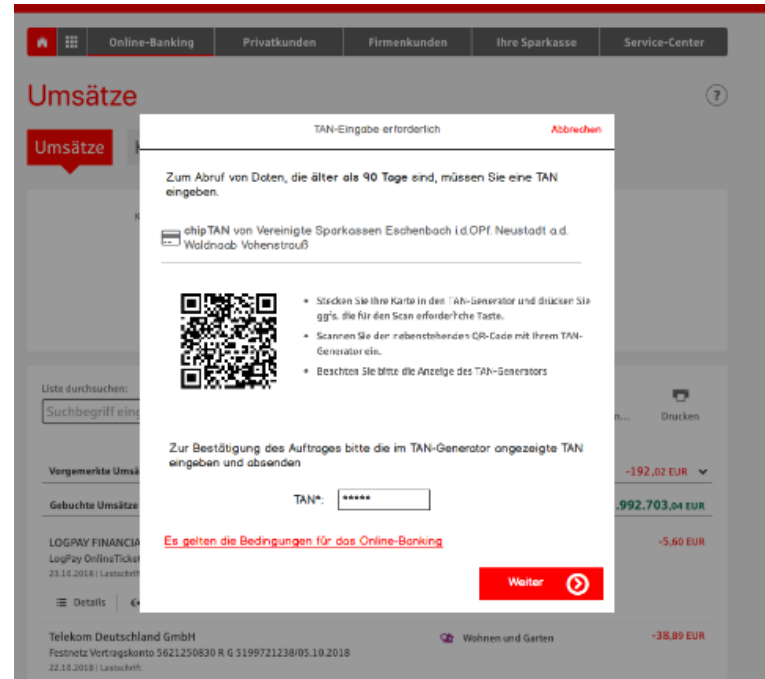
Online-Banking | Privatkunden | Firmenkunden | Ihre Sparkasse | Service-Center

Umsätze

?

Umsätze

TAN-Eingabe erforderlich

Abbrechen

Zum Abruf von Daten, die älter als 90 Tage sind, müssen Sie eine TAN eingeben.

chipTAN von Vereinigte Sparkassen Eschenbach i.d.OPf. Neustadt a.d. Waldnaab Vohenstrauß

- Stecken Sie Ihre Karte in den TAN-Generator und drücken Sie ggf. die für den Scan erforderliche Taste.
- Scannen Sie den nebenstehenden QR-Code mit Ihrem TAN-Generator ein.
- Beachten Sie bitte die Anzeige des TAN-Generators

Zur Bestätigung des Auftrages bitte die im TAN-Generator angezeigte TAN eingeben und absenden

TAN*: *****

Es gelten die Bedingungen für das Online-Banking

Weiter

Liste durchsuchen:

Suchbegriff ein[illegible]

Drucken

Vorgemerkte Umsä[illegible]

-192,02 EUR

Gebuchte Umsätze

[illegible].992.703,04 EUR

LOGPAY FINANCIA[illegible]
LogPay OnlineTicket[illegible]
23.10.2018 | Lastschrift

-5,60 EUR

Details

Telekom Deutschland GmbH
Festnetz Vertragskonto 5621250830 R G 5199721238/05.10.2018
22.10.2018 | Lastschrift

Wohnen und Garten

-38,89 EUR